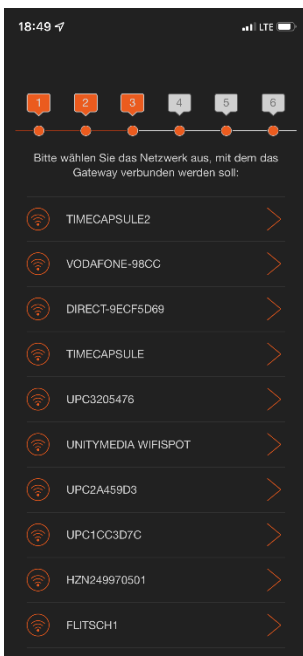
18:49

LTE

1 2 3 4 5 6

Bitte wählen Sie das Netzwerk aus, mit dem das Gateway verbunden werden soll:

TIMECAPSULE2

VODAFONE-98CC

DIRECT-9ECF5D69

TIMECAPSULE

UPC3205476

UNITYMEDIA WIFISPOT

UPC2A459D3

UPC1CC3D7C

HZN249970501

FLITSCH1